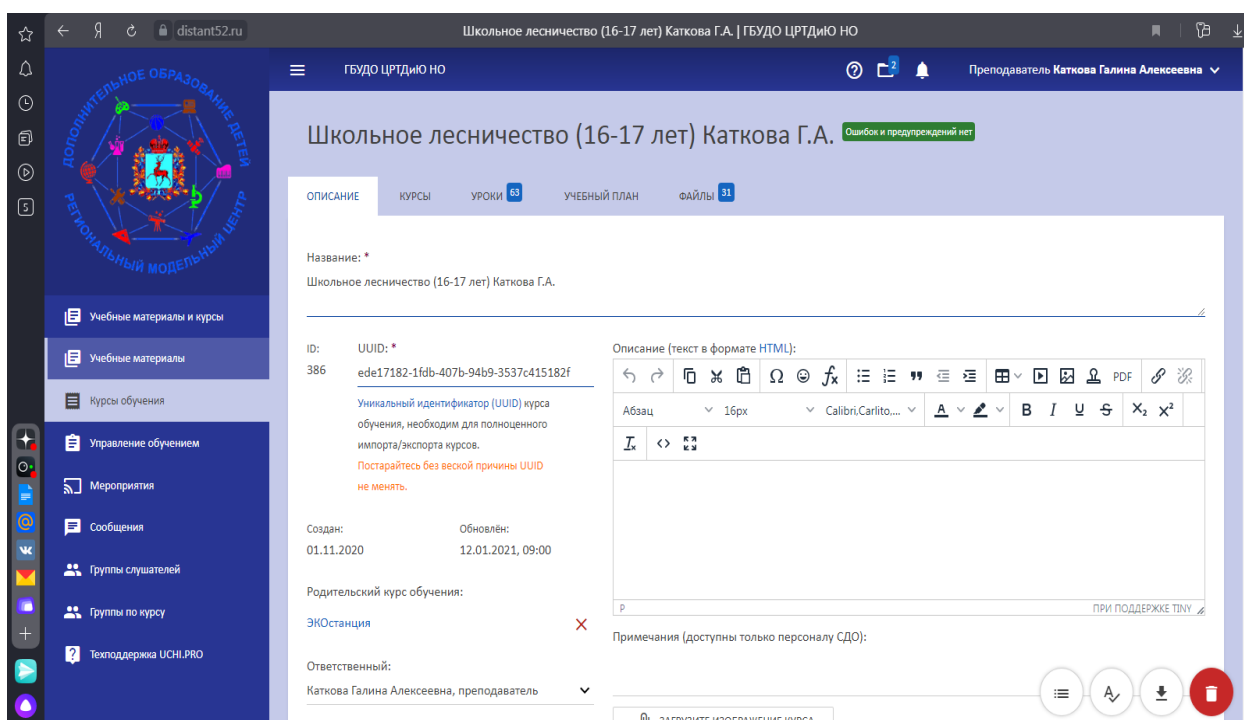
distant52.ru

Школьное лесничество (16-17 лет) Каткова Г.А. | ГБУДО ЦРТДиЮ НО

ДОПОЛНИТЕЛЬНОЕ ОБРАЗОВАНИЕ ДЕТЕЙ
РЕГИОНАЛЬНЫЙ МОДЕЛЬНЫЙ ЦЕНТР

ГБУДО ЦРТДиЮ НО

2

Преподаватель Каткова Галина Алексеевна

Учебные материалы и курсы
Учебные материалы
Курсы обучения
Управление обучением
Мероприятия
Сообщения
Группы слушателей
Группы по курсу
Техподдержка UCHI.PRO

Школьное лесничество (16-17 лет) Каткова Г.А. Ошибок и предупреждений нет

ОПИСАНИЕ КУРСЫ УРОКИ 63 УЧЕБНЫЙ ПЛАН ФАЙЛЫ 31

Название: *
Школьное лесничество (16-17 лет) Каткова Г.А.

ID: 386
UUID: *
ede17182-1fdb-407b-94b9-3537c415182f

Уникальный идентификатор (UUID) курса обучения, необходим для полноценного импорта/экспорта курсов.
Постарайтесь без веской причины UUID не менять.

Создан: 01.11.2020
Обновлён: 12.01.2021, 09:00

Родительский курс обучения:
ЭКОстанция

Ответственный:
Каткова Галина Алексеевна, преподаватель

Описание (текст в формате HTML):

PDF
Абзац 16px Calibri,Carlito,...
B I U S $X_2$ $X^2$

P
ПРИ ПОДДЕРЖКЕ TINY

Примечания (доступны только персоналу СДО):

ЗАГРУЗИТЕ ИЗОБРАЖЕНИЕ КУРСА